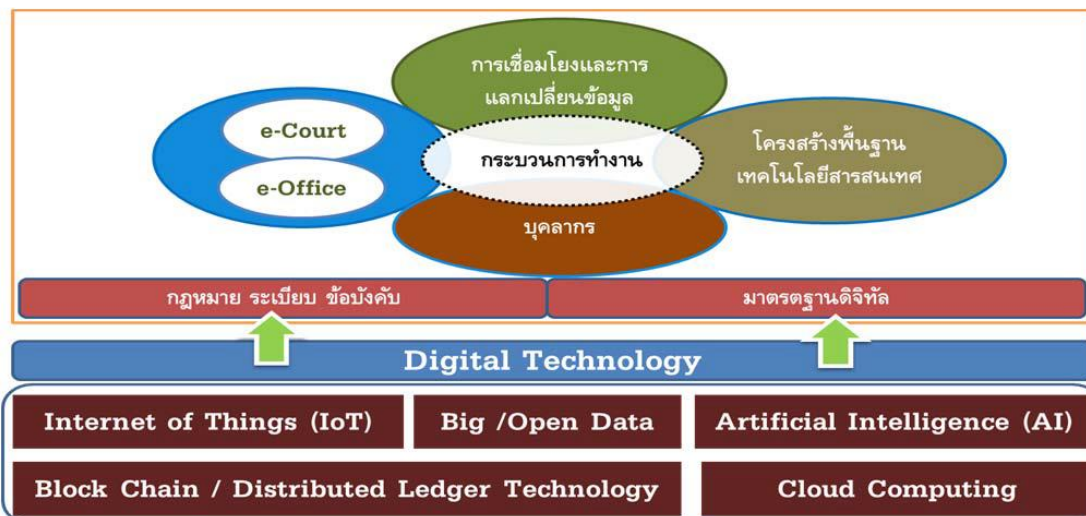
การเชื่อมโยงและการแลกเปลี่ยนข้อมูล

e-Court

e-Office

กระบวนการทำงาน

โครงสร้างพื้นฐานเทคโนโลยีสารสนเทศ

บุคลากร

กฎหมาย ระเบียบ ข้อบังคับ

มาตรฐานดิจิทัล

Digital Technology

Internet of Things (IoT)

Big /Open Data

Artificial Intelligence (AI)

Block Chain / Distributed Ledger Technology

Cloud Computing